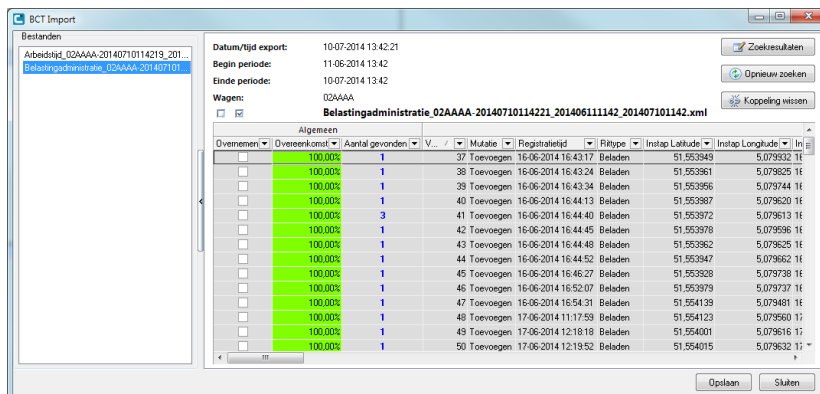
BCT Import

Bestanden

Arbeidstijd_02AAAA-20140710114219_201...

Belastingadministratie_02AAAA-201407101...

Datum/tijd export: 10-07-2014 13:42:21

Begin periode: 11-06-2014 13:42

Einde periode: 10-07-2014 13:42

Wagen: 02AAAA

Belastingadministratie_02AAAA-20140710114221_201406111142_201407101142.xml

Zoekresultaten

Opnieuw zoeken

Koppeling wissen

Algemeen

| Overnemen | Overeenkomst | Aantal gevonden | V... | Mutatie | Registratietijd | Rittype | Instap Latitude | Instap Longitude | In |
|---|---|---|---|---|---|---|---|---|---|
| | 100,00% | 1 | 37 | Toevoegen | 16-06-2014 16:43:17 | Beladen | 51,553949 | 5,079932 | 16 |
| | 100,00% | 1 | 38 | Toevoegen | 16-06-2014 16:43:24 | Beladen | 51,553961 | 5,079825 | 16 |
| | 100,00% | 1 | 39 | Toevoegen | 16-06-2014 16:43:34 | Beladen | 51,553956 | 5,079744 | 16 |
| | 100,00% | 1 | 40 | Toevoegen | 16-06-2014 16:44:13 | Beladen | 51,553987 | 5,079620 | 16 |
| | 100,00% | 3 | 41 | Toevoegen | 16-06-2014 16:44:40 | Beladen | 51,553972 | 5,079613 | 16 |
| | 100,00% | 1 | 42 | Toevoegen | 16-06-2014 16:44:46 | Beladen | 51,553978 | 5,079596 | 16 |
| | 100,00% | 1 | 43 | Toevoegen | 16-06-2014 16:44:48 | Beladen | 51,553962 | 5,079625 | 16 |
| | 100,00% | 1 | 44 | Toevoegen | 16-06-2014 16:44:52 | Beladen | 51,553947 | 5,079662 | 16 |
| | 100,00% | 1 | 45 | Toevoegen | 16-06-2014 16:46:27 | Beladen | 51,553928 | 5,079738 | 16 |
| | 100,00% | 1 | 46 | Toevoegen | 16-06-2014 16:52:07 | Beladen | 51,553979 | 5,079737 | 16 |
| | 100,00% | 1 | 47 | Toevoegen | 16-06-2014 16:54:31 | Beladen | 51,554139 | 5,079481 | 16 |
| | 100,00% | 1 | 48 | Toevoegen | 17-06-2014 11:17:59 | Beladen | 51,554123 | 5,079560 | 17 |
| | 100,00% | 1 | 49 | Toevoegen | 17-06-2014 12:18:18 | Beladen | 51,554001 | 5,079616 | 17 |
| | 100,00% | 1 | 50 | Toevoegen | 17-06-2014 12:19:52 | Beladen | 51,554015 | 5,079632 | 17 |

Opslaan

Sluiten